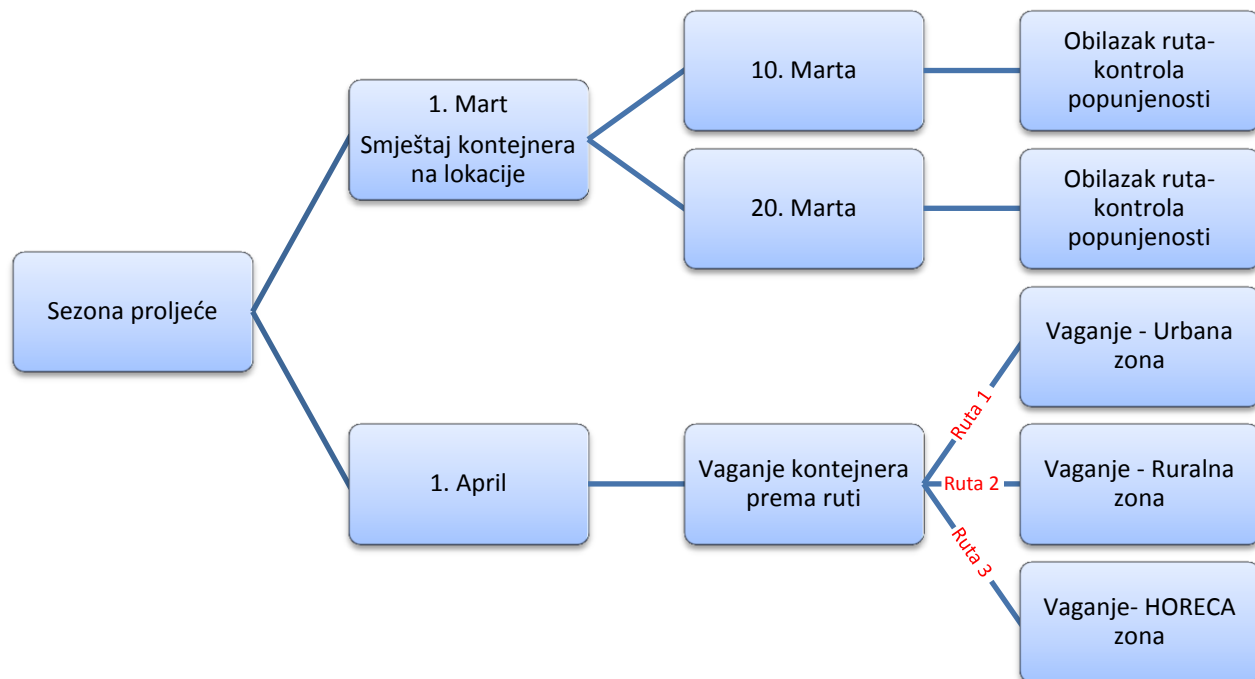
Sezona proljeće

1. Mart
Smještaj kontejnera na lokacije

10. Marta

Obilazak ruta-kontrola popunjenosti

20. Marta

Obilazak ruta-kontrola popunjenosti

1. April

Vaganje kontejnera prema ruti

Ruta 1

Vaganje - Urbana zona

Ruta 2

Vaganje - Ruralna zona

Ruta 3

Vaganje- HORECA zona